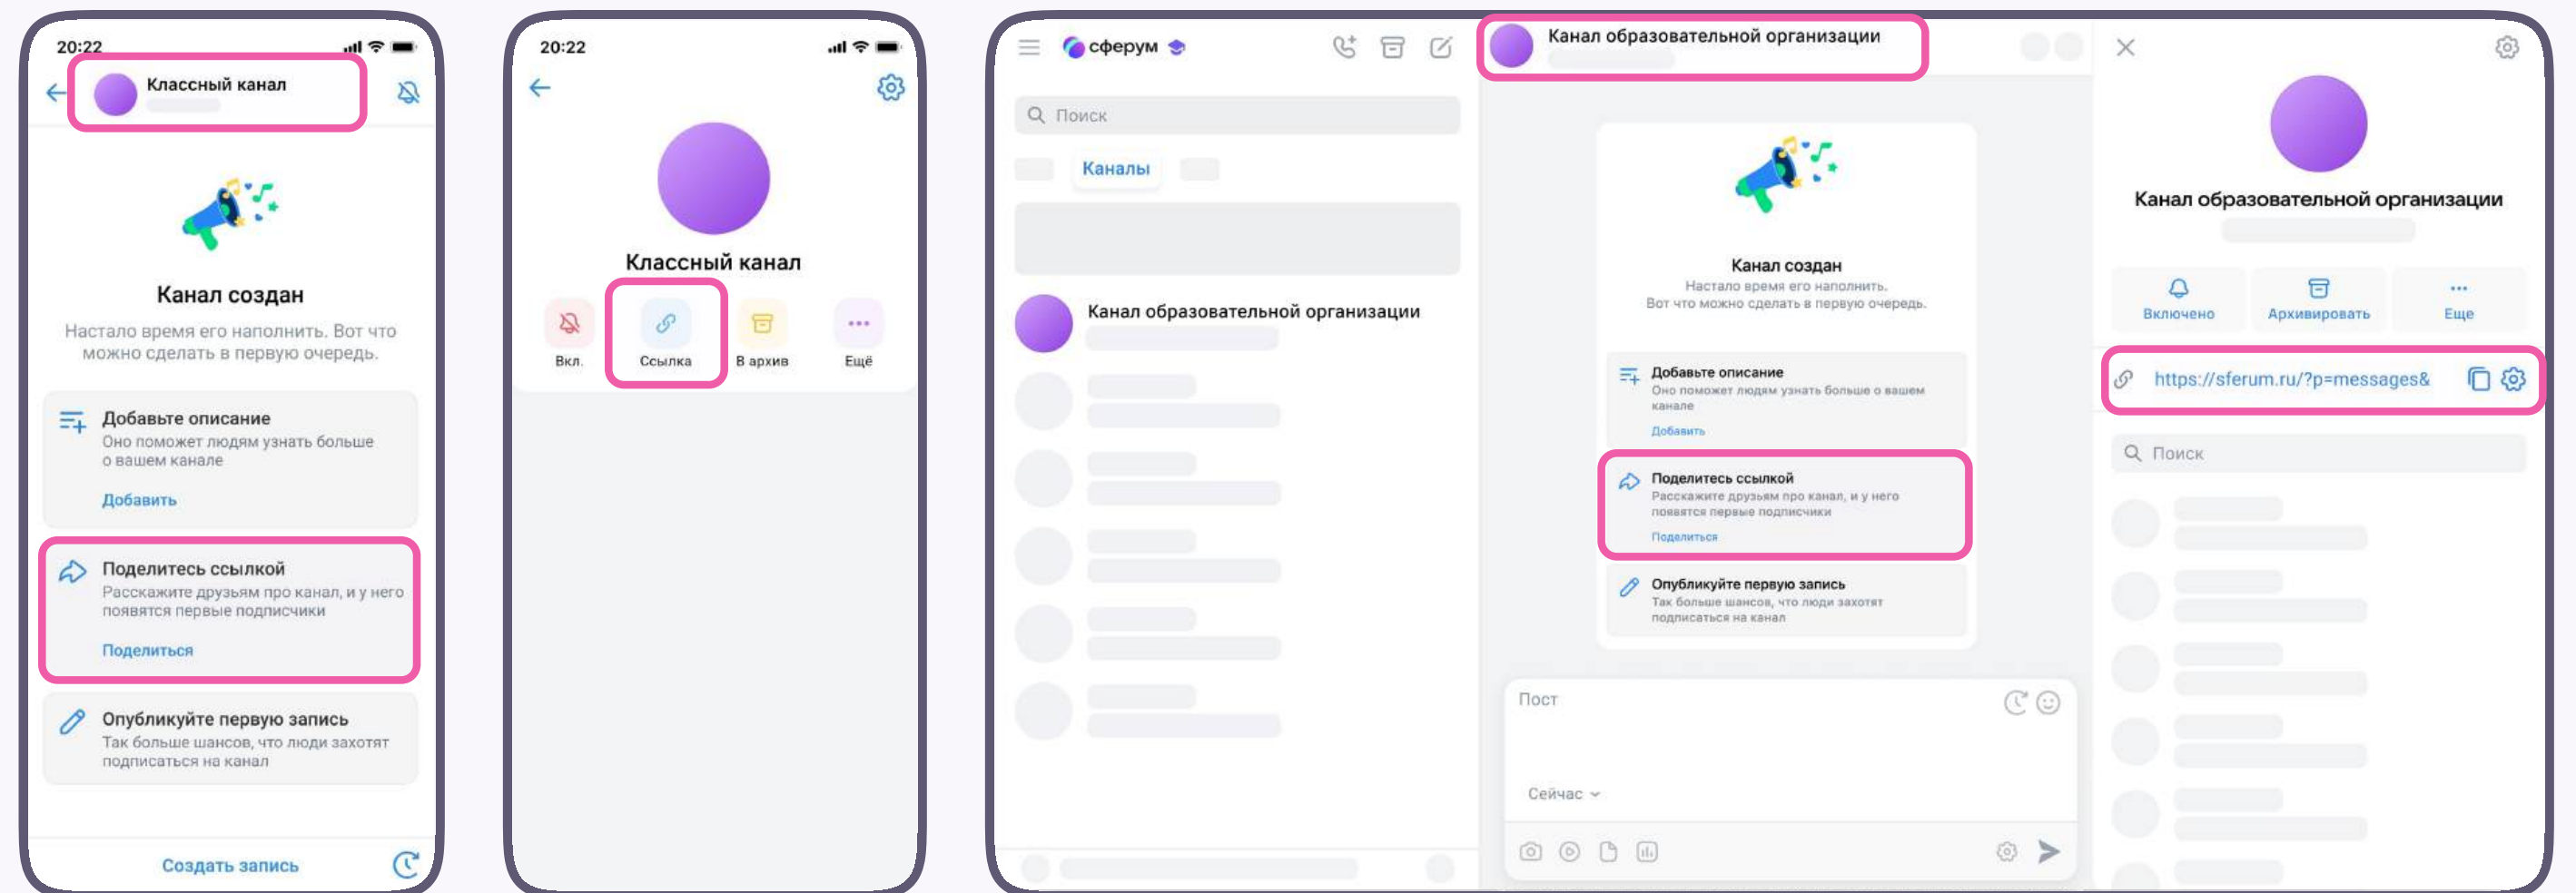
20:22

Классный канал

Канал создан

Настало время его наполнить. Вот что можно сделать в первую очередь.

Добавьте описание
Оно поможет людям узнать больше о вашем канале
Добавить

Поделитесь ссылкой
Расскажите друзьям про канал, и у него появятся первые подписчики
Поделиться

Опубликуйте первую запись
Так больше шансов, что люди захотят подписаться на канал

Создать запись

20:22

Классный канал

Вкл.

Ссылка

В архив

Ещё

сферум

Поиск

Каналы

Канал образовательной организации

Канал образовательной организации

Канал создан
Настало время его наполнить.
Вот что можно сделать в первую очередь.

Добавьте описание
Оно поможет людям узнать больше о вашем канале
Добавить

Поделитесь ссылкой
Расскажите друзьям про канал, и у него появятся первые подписчики
Поделиться

Опубликуйте первую запись
Так больше шансов, что люди захотят подписаться на канал

Пост

Сейчас

Канал образовательной организации

Включено

Архивировать

Еще

https://sferum.ru/?p=messages&

Поиск